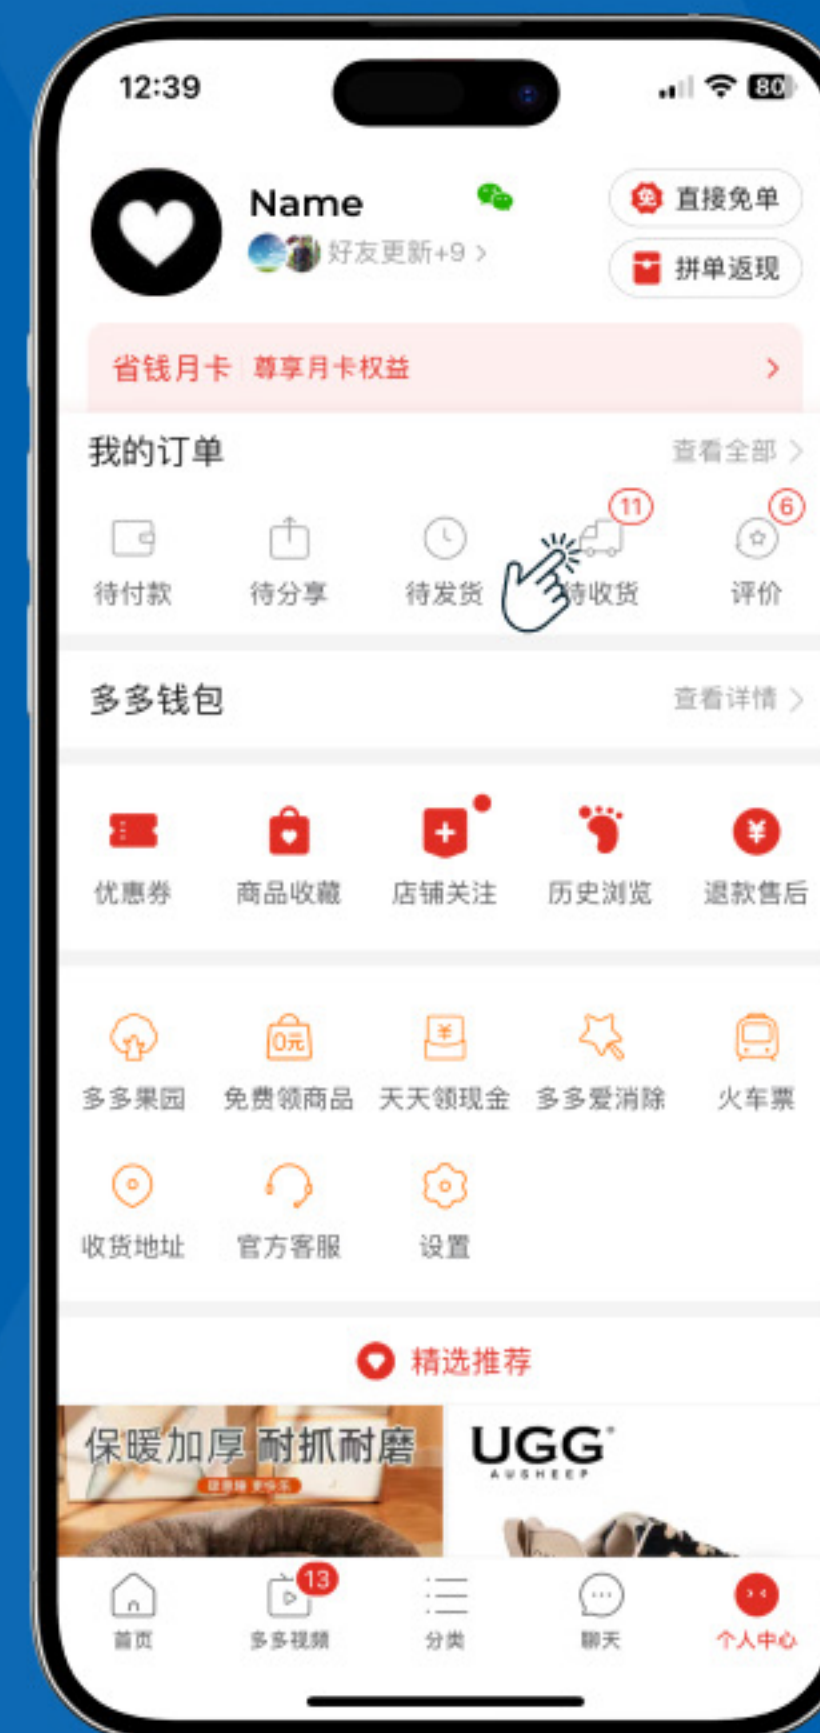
12:39

80

Name

好友更新+9 >

免 直接免单

拼单返现

省钱月卡 尊享月卡权益 >

我的订单

查看全部 >

待付款

待分享

待发货

11

待收货

6

评价

多多钱包

查看详情 >

优惠券

商品收藏

店铺关注

历史浏览

¥

退款售后

多多果园

0元

免费领商品

¥

天天领现金

多多爱消除

火车票

收货地址

官方客服

设置

精选推荐

保暖加厚 耐抓耐磨

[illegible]

UGG
AUSHEEP

首页

13

多多视频

分类

聊天

个人中心